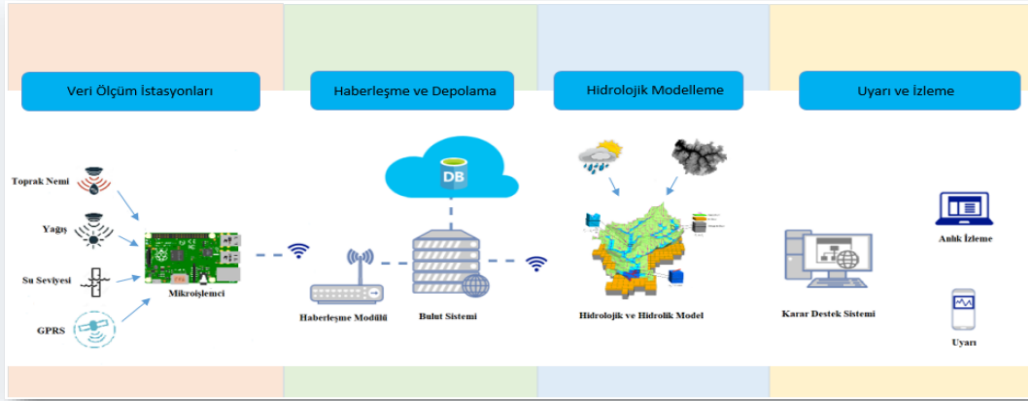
Veri Ölçüm İstasyonları

Haberleşme ve Depolama

Hidrolojik Modelleme

Uyarı ve İzleme

Toprak Nemi

Yağış

Su Seviyesi

GPRS

Mikroişlemci

DB

Haberleşme Modülü

Bulut Sistemi

Hidrolojik ve Hidrolik Model

Karar Destek Sistemi

Anlık İzleme

Uyarı